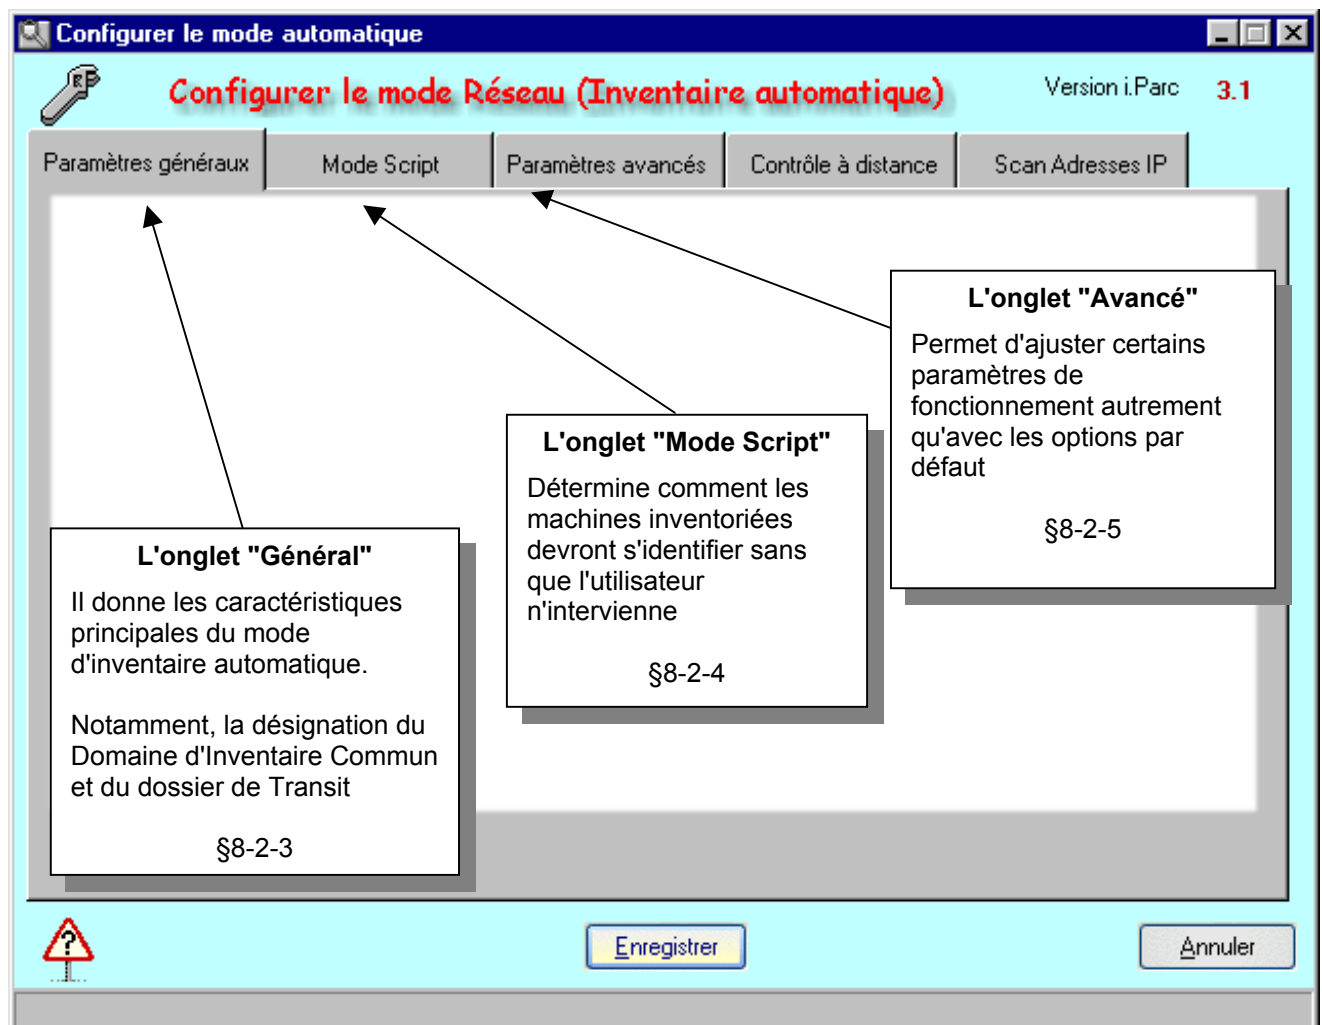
Configurer le mode automatique

Configurer le mode Réseau (Inventaire automatique)

Version i.Parc 3.1

Paramètres généraux | Mode Script | Paramètres avancés | Contrôle à distance | Scan Adresses IP

L'onglet "Avancé"

Permet d'ajuster certains paramètres de fonctionnement autrement qu'avec les options par défaut

§8-2-5

L'onglet "Mode Script"

Détermine comment les machines inventoriées devront s'identifier sans que l'utilisateur n'intervienne

§8-2-4

L'onglet "Général"

Il donne les caractéristiques principales du mode d'inventaire automatique.

Notamment, la désignation du Domaine d'Inventaire Commun et du dossier de Transit

§8-2-3

Enregistrer

Annuler